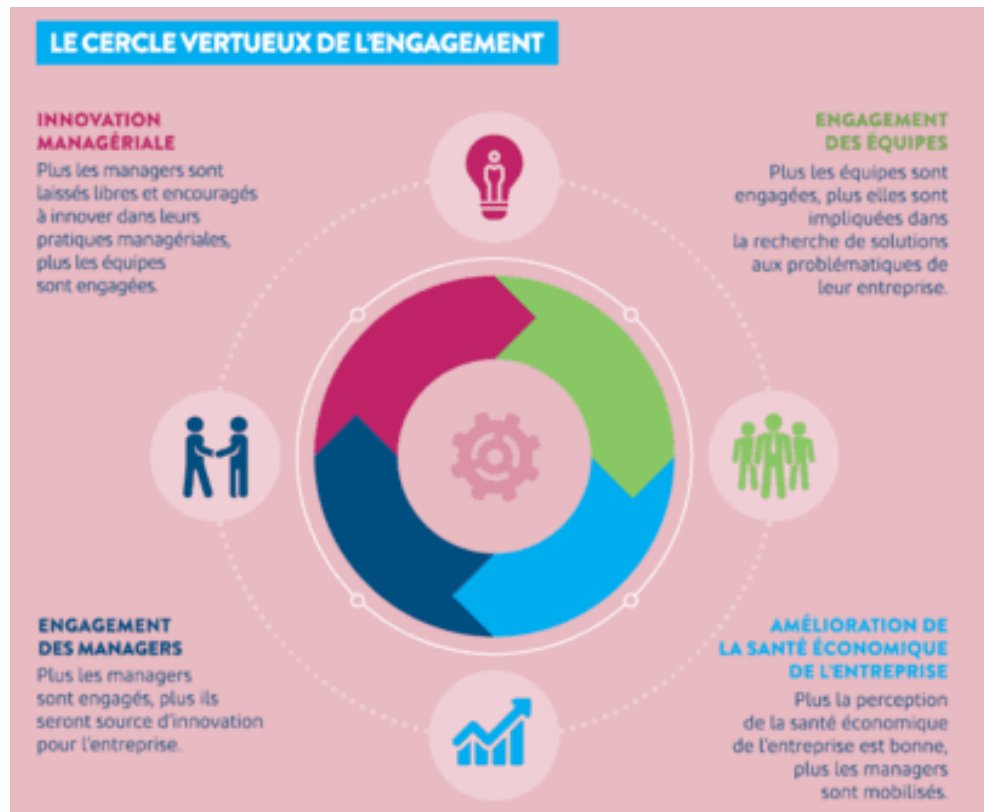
LE CERCLE VERTUEUX DE L'ENGAGEMENT

INNOVATION MANAGÉRIALE
Plus les managers sont laissés libres et encouragés à innover dans leurs pratiques managériales, plus les équipes sont engagées.

ENGAGEMENT DES ÉQUIPES
Plus les équipes sont engagées, plus elles sont impliquées dans la recherche de solutions aux problématiques de leur entreprise.

ENGAGEMENT DES MANAGERS
Plus les managers sont engagés, plus ils seront source d'innovation pour l'entreprise.

AMÉLIORATION DE LA SANTÉ ÉCONOMIQUE DE L'ENTREPRISE
Plus la perception de la santé économique de l'entreprise est bonne, plus les managers sont mobilisés.